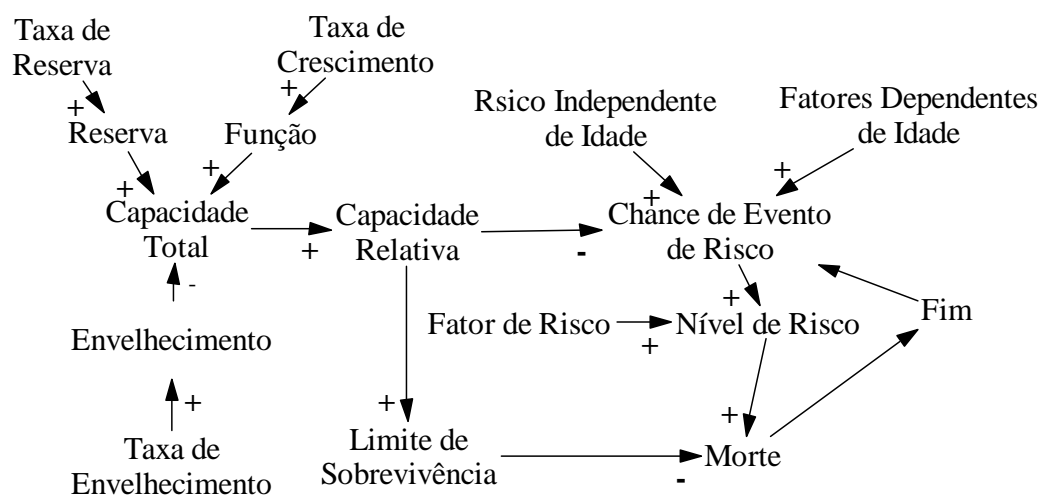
Taxa de Reserva

Taxa de Crescimento

+

+

Reserva

Função

Rsico Independente de Idade

Fatores Dependentes de Idade

+

+

+

+

Capacidade Total

Capacidade Relativa

Chance de Evento de Risco

+

-

-

+

Fator de Risco

Nível de Risco

Fim

+

Envelhecimento

+

+

+

Taxa de Envelhecimento

Limite de Sobrevivência

Morte

-